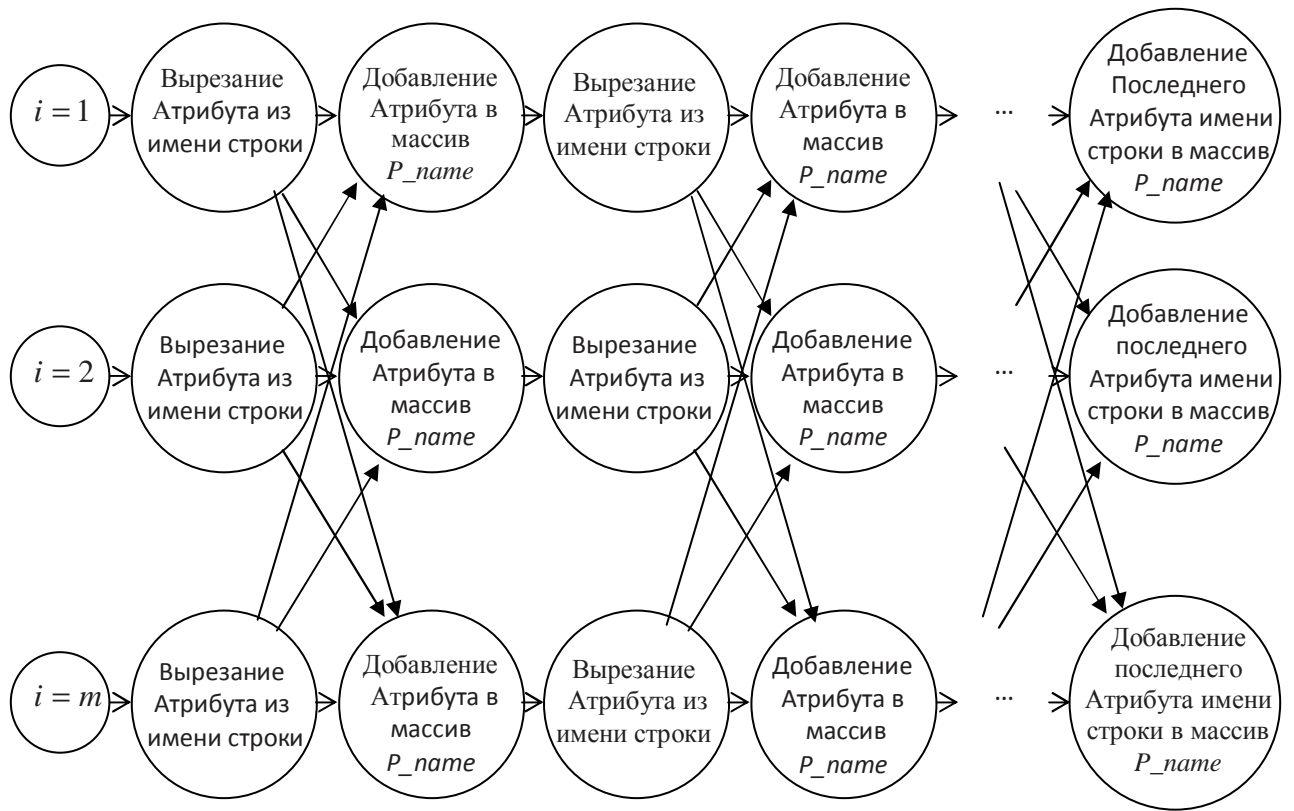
$i=1$

Вырезание Атрибута из имени строки

Добавление Атрибута в массив *P_name*

Вырезание Атрибута из имени строки

Добавление Атрибута в массив *P_name*

...

Добавление Последнего Атрибута имени строки в массив *P_name*

$i=2$

Вырезание Атрибута из имени строки

Добавление Атрибута в массив *P_name*

Вырезание Атрибута из имени строки

Добавление Атрибута в массив *P_name*

...

Добавление последнего Атрибута имени строки в массив *P_name*

$i=m$

Вырезание Атрибута из имени строки

Добавление Атрибута в массив *P_name*

Вырезание Атрибута из имени строки

Добавление Атрибута в массив *P_name*

...

Добавление последнего Атрибута имени строки в массив *P_name*